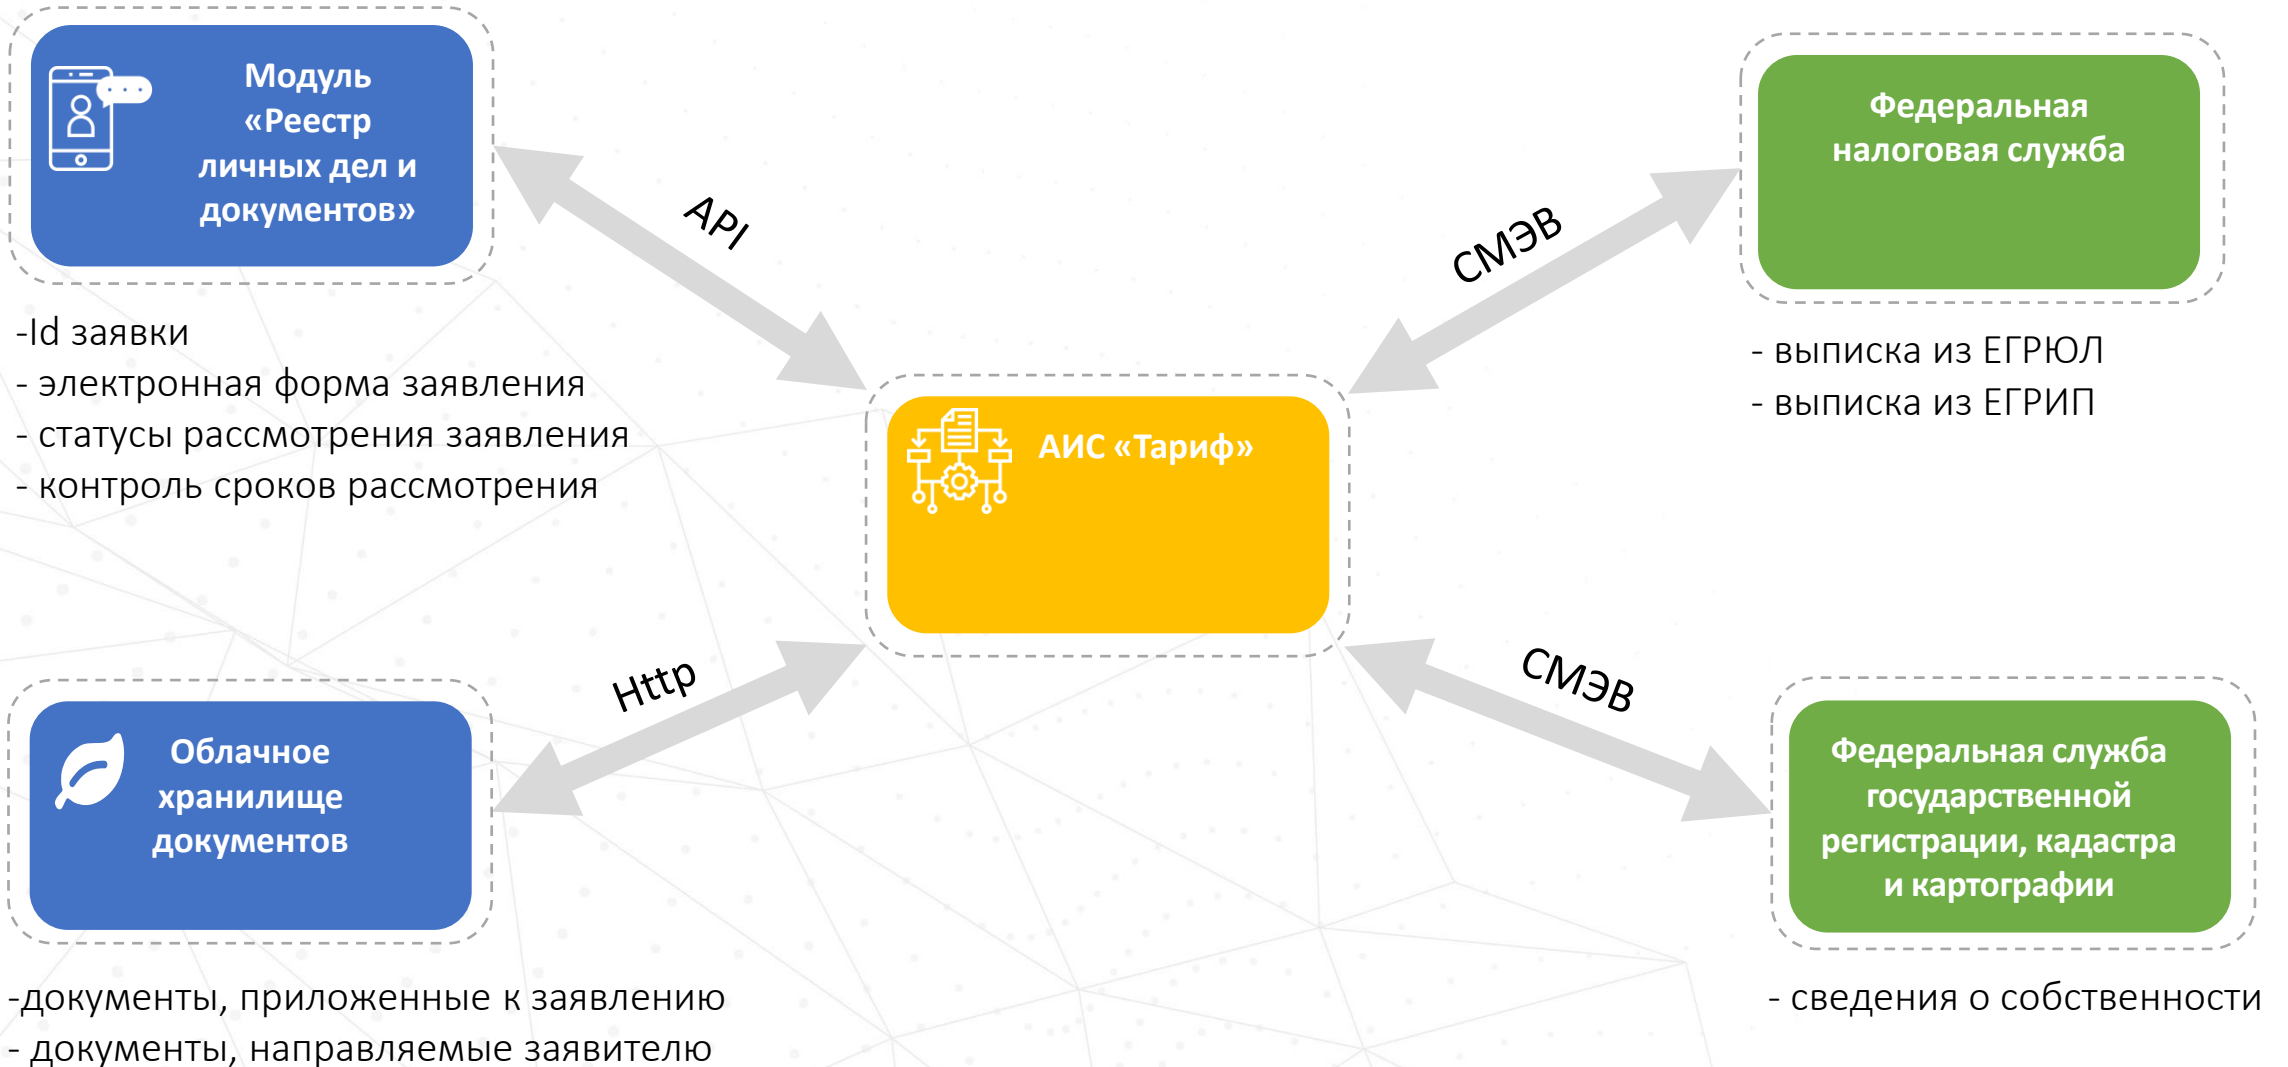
Модуль «Реестр личных дел и документов»

-Id заявки
- электронная форма заявления
- статусы рассмотрения заявления
- контроль сроков рассмотрения

API

СМЭВ

Федеральная налоговая служба

- выписка из ЕГРЮЛ
- выписка из ЕГРИП

АИС «Тариф»

Http

СМЭВ

Облачное хранилище документов

-документы, приложенные к заявлению
- документы, направляемые заявителю

Федеральная служба государственной регистрации, кадастра и картографии

- сведения о собственности